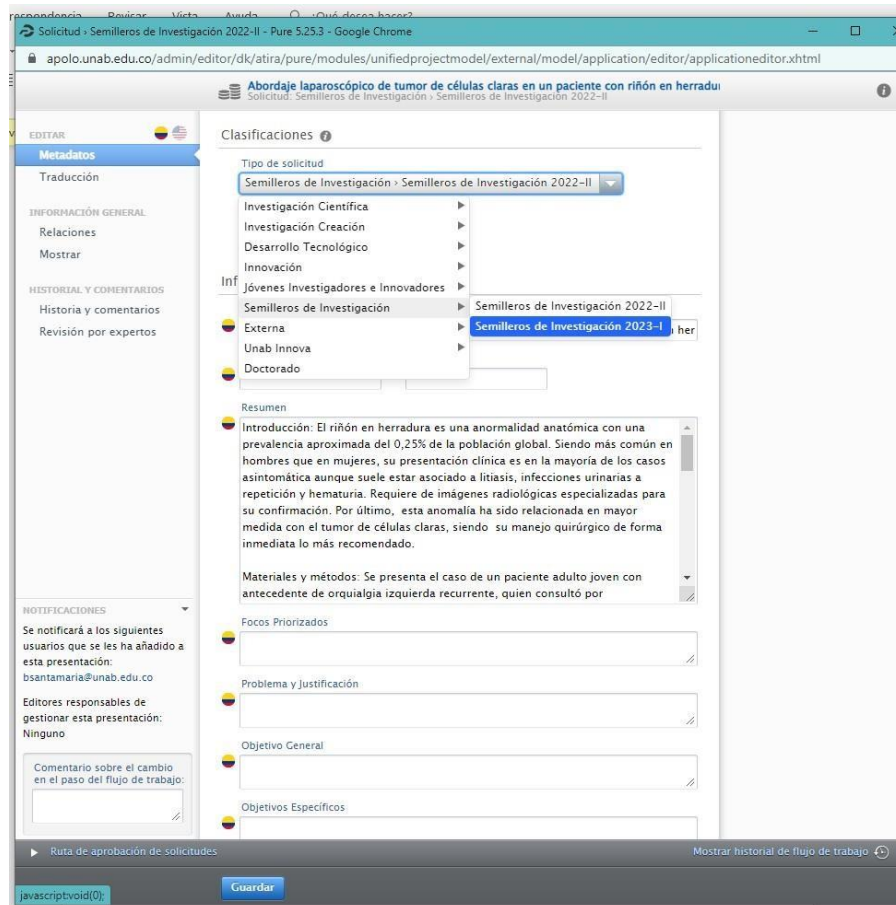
respondencia Revisar Vista Ayuda ¿Qué desea hacer?

Solicitud › Semilleros de Investigación 2022-II - Pure 5.25.3 - Google Chrome

apolo.unab.edu.co/admin/editor/dk/atira/pure/modules/unifiedprojectmodel/external/model/application/editor/applicationeditor.xhtml

Abordaje laparoscópico de tumor de células claras en un paciente con riñón en herradu
Solicitud: Semilleros de Investigación › Semilleros de Investigación 2022-II

EDITAR
Metadatos
Traducción

INFORMACIÓN GENERAL
Relaciones
Mostrar

HISTORIAL Y COMENTARIOS
Historia y comentarios
Revisión por expertos

NOTIFICACIONES
Se notificará a los siguientes usuarios que se les ha añadido a esta presentación:
bsantamaria@unab.edu.co

Editores responsables de gestionar esta presentación:
Ninguno

Comentario sobre el cambio en el paso del flujo de trabajo:

Clasificaciones

Tipo de solicitud
Semilleros de Investigación › Semilleros de Investigación 2022-II

Investigación Científica
Investigación Creación
Desarrollo Tecnológico
Innovación
Jóvenes Investigadores e Innovadores
Semilleros de Investigación
Externa
Unab Innova
Doctorado

Semilleros de Investigación 2022-II
Semilleros de Investigación 2023-I

Inf

her

Resumen
Introducción: El riñón en herradura es una anormalidad anatómica con una prevalencia aproximada del 0,25% de la población global. Siendo más común en hombres que en mujeres, su presentación clínica es en la mayoría de los casos asintomática aunque suele estar asociado a litiasis, infecciones urinarias a repetición y hematuria. Requiere de imágenes radiológicas especializadas para su confirmación. Por último, esta anomalía ha sido relacionada en mayor medida con el tumor de células claras, siendo su manejo quirúrgico de forma inmediata lo más recomendado.

Materiales y métodos: Se presenta el caso de un paciente adulto joven con antecedente de orquialgia izquierda recurrente, quien consultó por

Focos Priorizados

Problema y Justificación

Objetivo General

Objetivos Específicos

Ruta de aprobación de solicitudes

Mostrar historial de flujo de trabajo

javascript:void(0);

Guardar